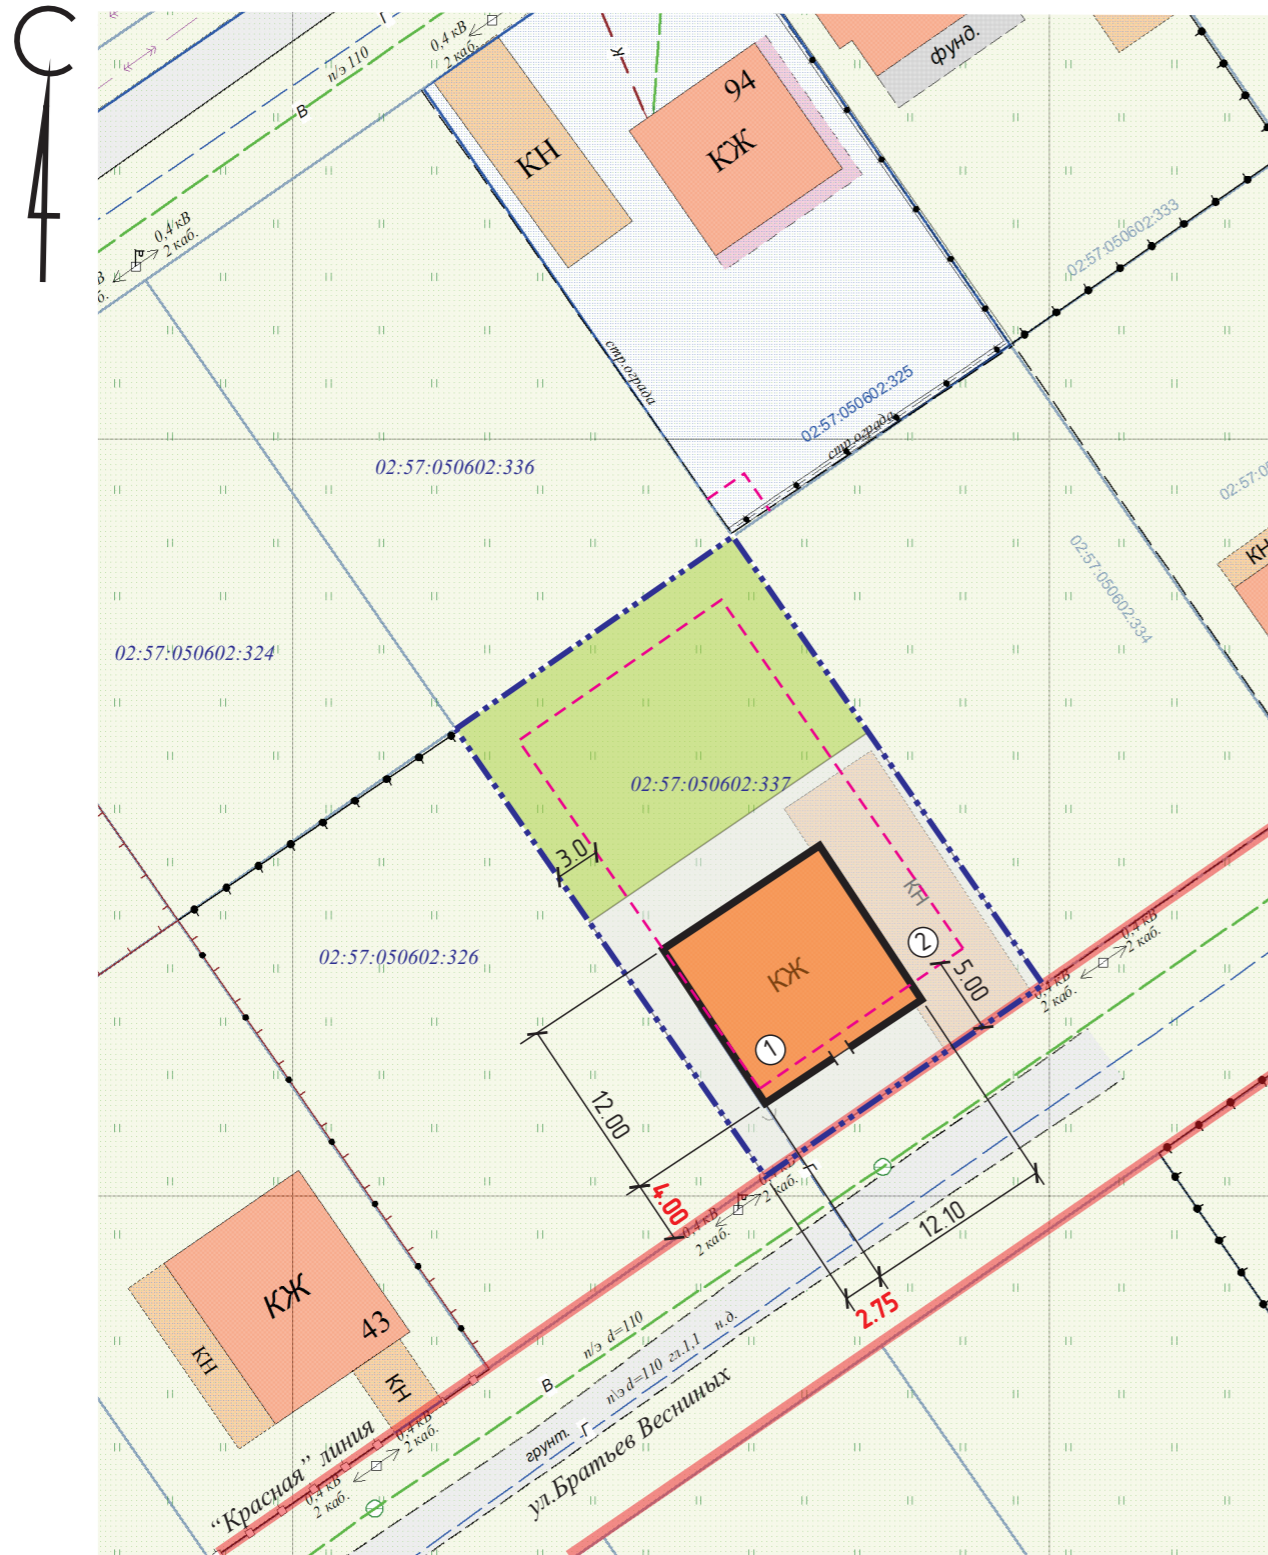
С

0,4 кВ
2 каб.

п/э 110

В

КН

К

94
КЖ

фунд.

0,4 кВ
2 каб.

стр.ограда

02:57:050602:325
стр.ограда

02:57:050602:333

02:57:050602:336

02:57:

02:57:050602:334

КН

02:57:050602:324

02:57:050602:337

3.0

КН

02:57:050602:326

КЖ

2

5.00

1

0,4 кВ
2 каб.

0,4 кВ
2 каб.

12.00

4.00

0,4 кВ
2 каб.

0,4 кВ
2 каб.

Г

12.10

2.75

КЖ
43

КН

КН

п/э d=110

В

п/э d=110 гл.1,1 н.д.

грунт. Г

ул.Братьев Весниных

"Красная" линия

0,4 кВ
2 каб.

0,4 кВ
2 каб.